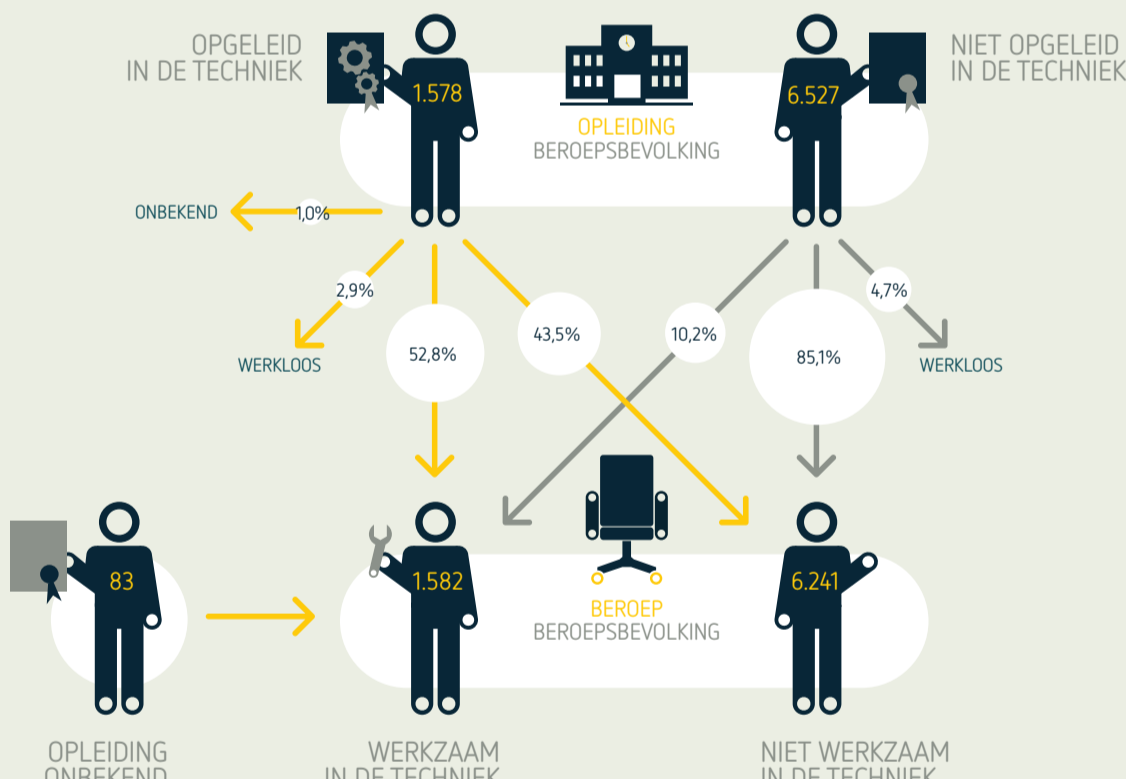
OPGELEID IN DE TECHNIEK

1.578

OPLEIDING
BEROEPSBEVOLKING

6.527

NIET OPGELEID IN DE TECHNIEK

ONBEKEND

1,0%

2,9%

WERKLOOS

52,8%

43,5%

10,2%

85,1%

4,7%

WERKLOOS

83

1.582

BEROEP
BEROEPSBEVOLKING

6.241

OPLEIDING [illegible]

WERKZAAM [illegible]

NIET WERKZAAM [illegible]